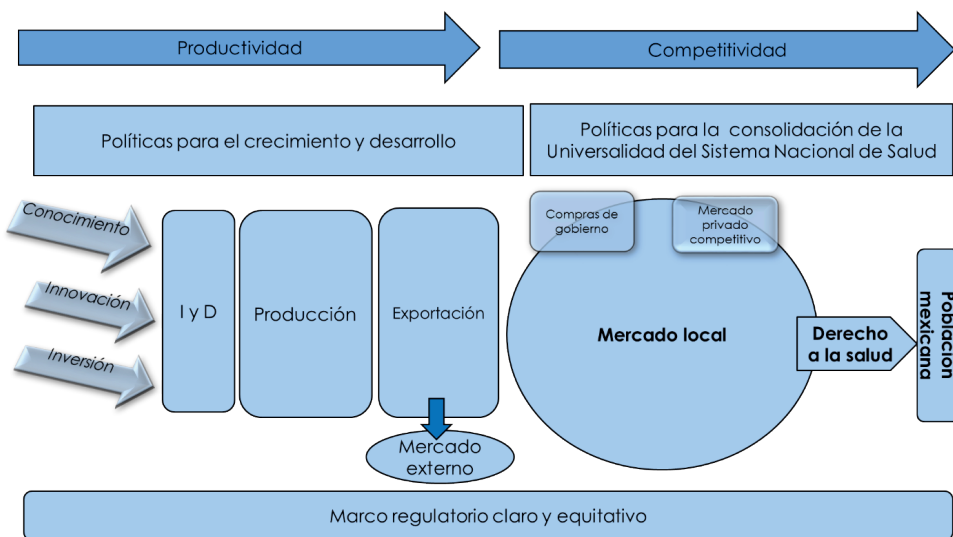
Productividad

Competitividad

Políticas para el crecimiento y desarrollo

Políticas para la consolidación de la Universalidad del Sistema Nacional de Salud

Conocimiento

Innovación

Inversión

I y D

Producción

Exportación

Mercado externo

Compras de gobierno

Mercado privado competitivo

Mercado local

Derecho a la salud

Población mexicana

Marco regulatorio claro y equitativo